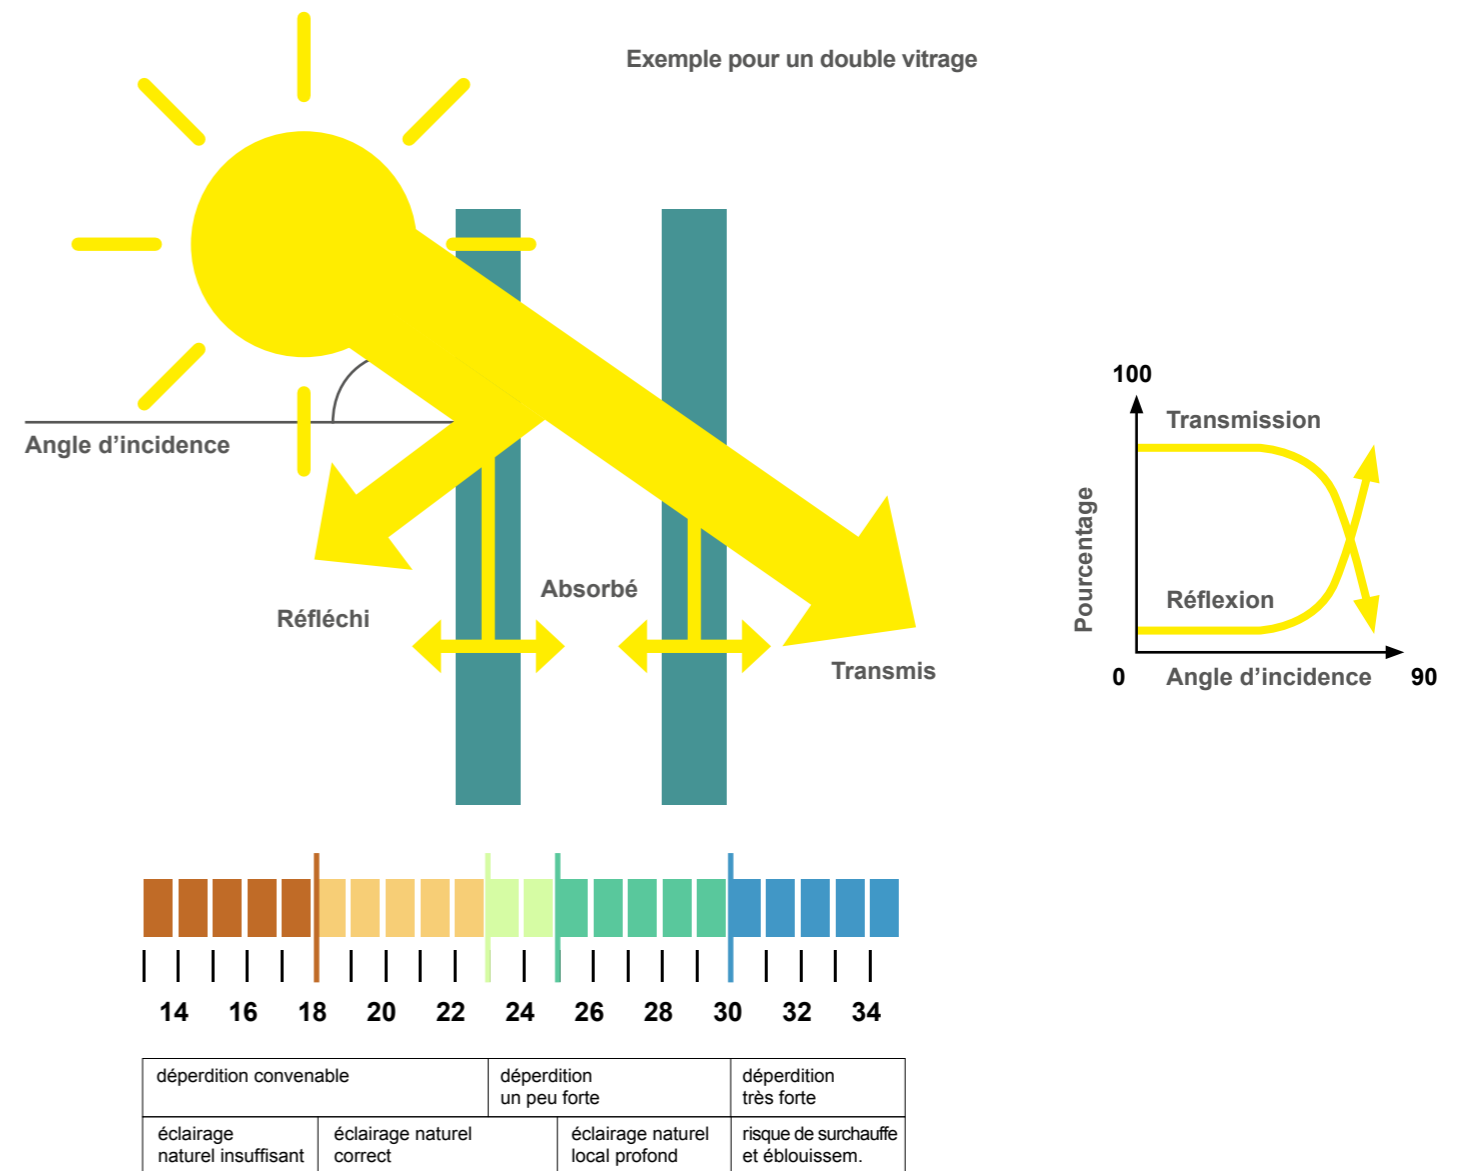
Exemple pour un double vitrage

Angle d'incidence

Réfléchi

Absorbé

Transmis

100

Transmission

Pourcentage

Réflexion

0 Angle d'incidence 90

14 16 18 20 22 24 26 28 30 32 34

| déperdition convenable | | déperdition un peu forte | déperdition très forte |
|---|---|---|---|
| éclairage naturel insuffisant | éclairage naturel correct | éclairage naturel local profond | risque de surchauffe et éblouissem. |